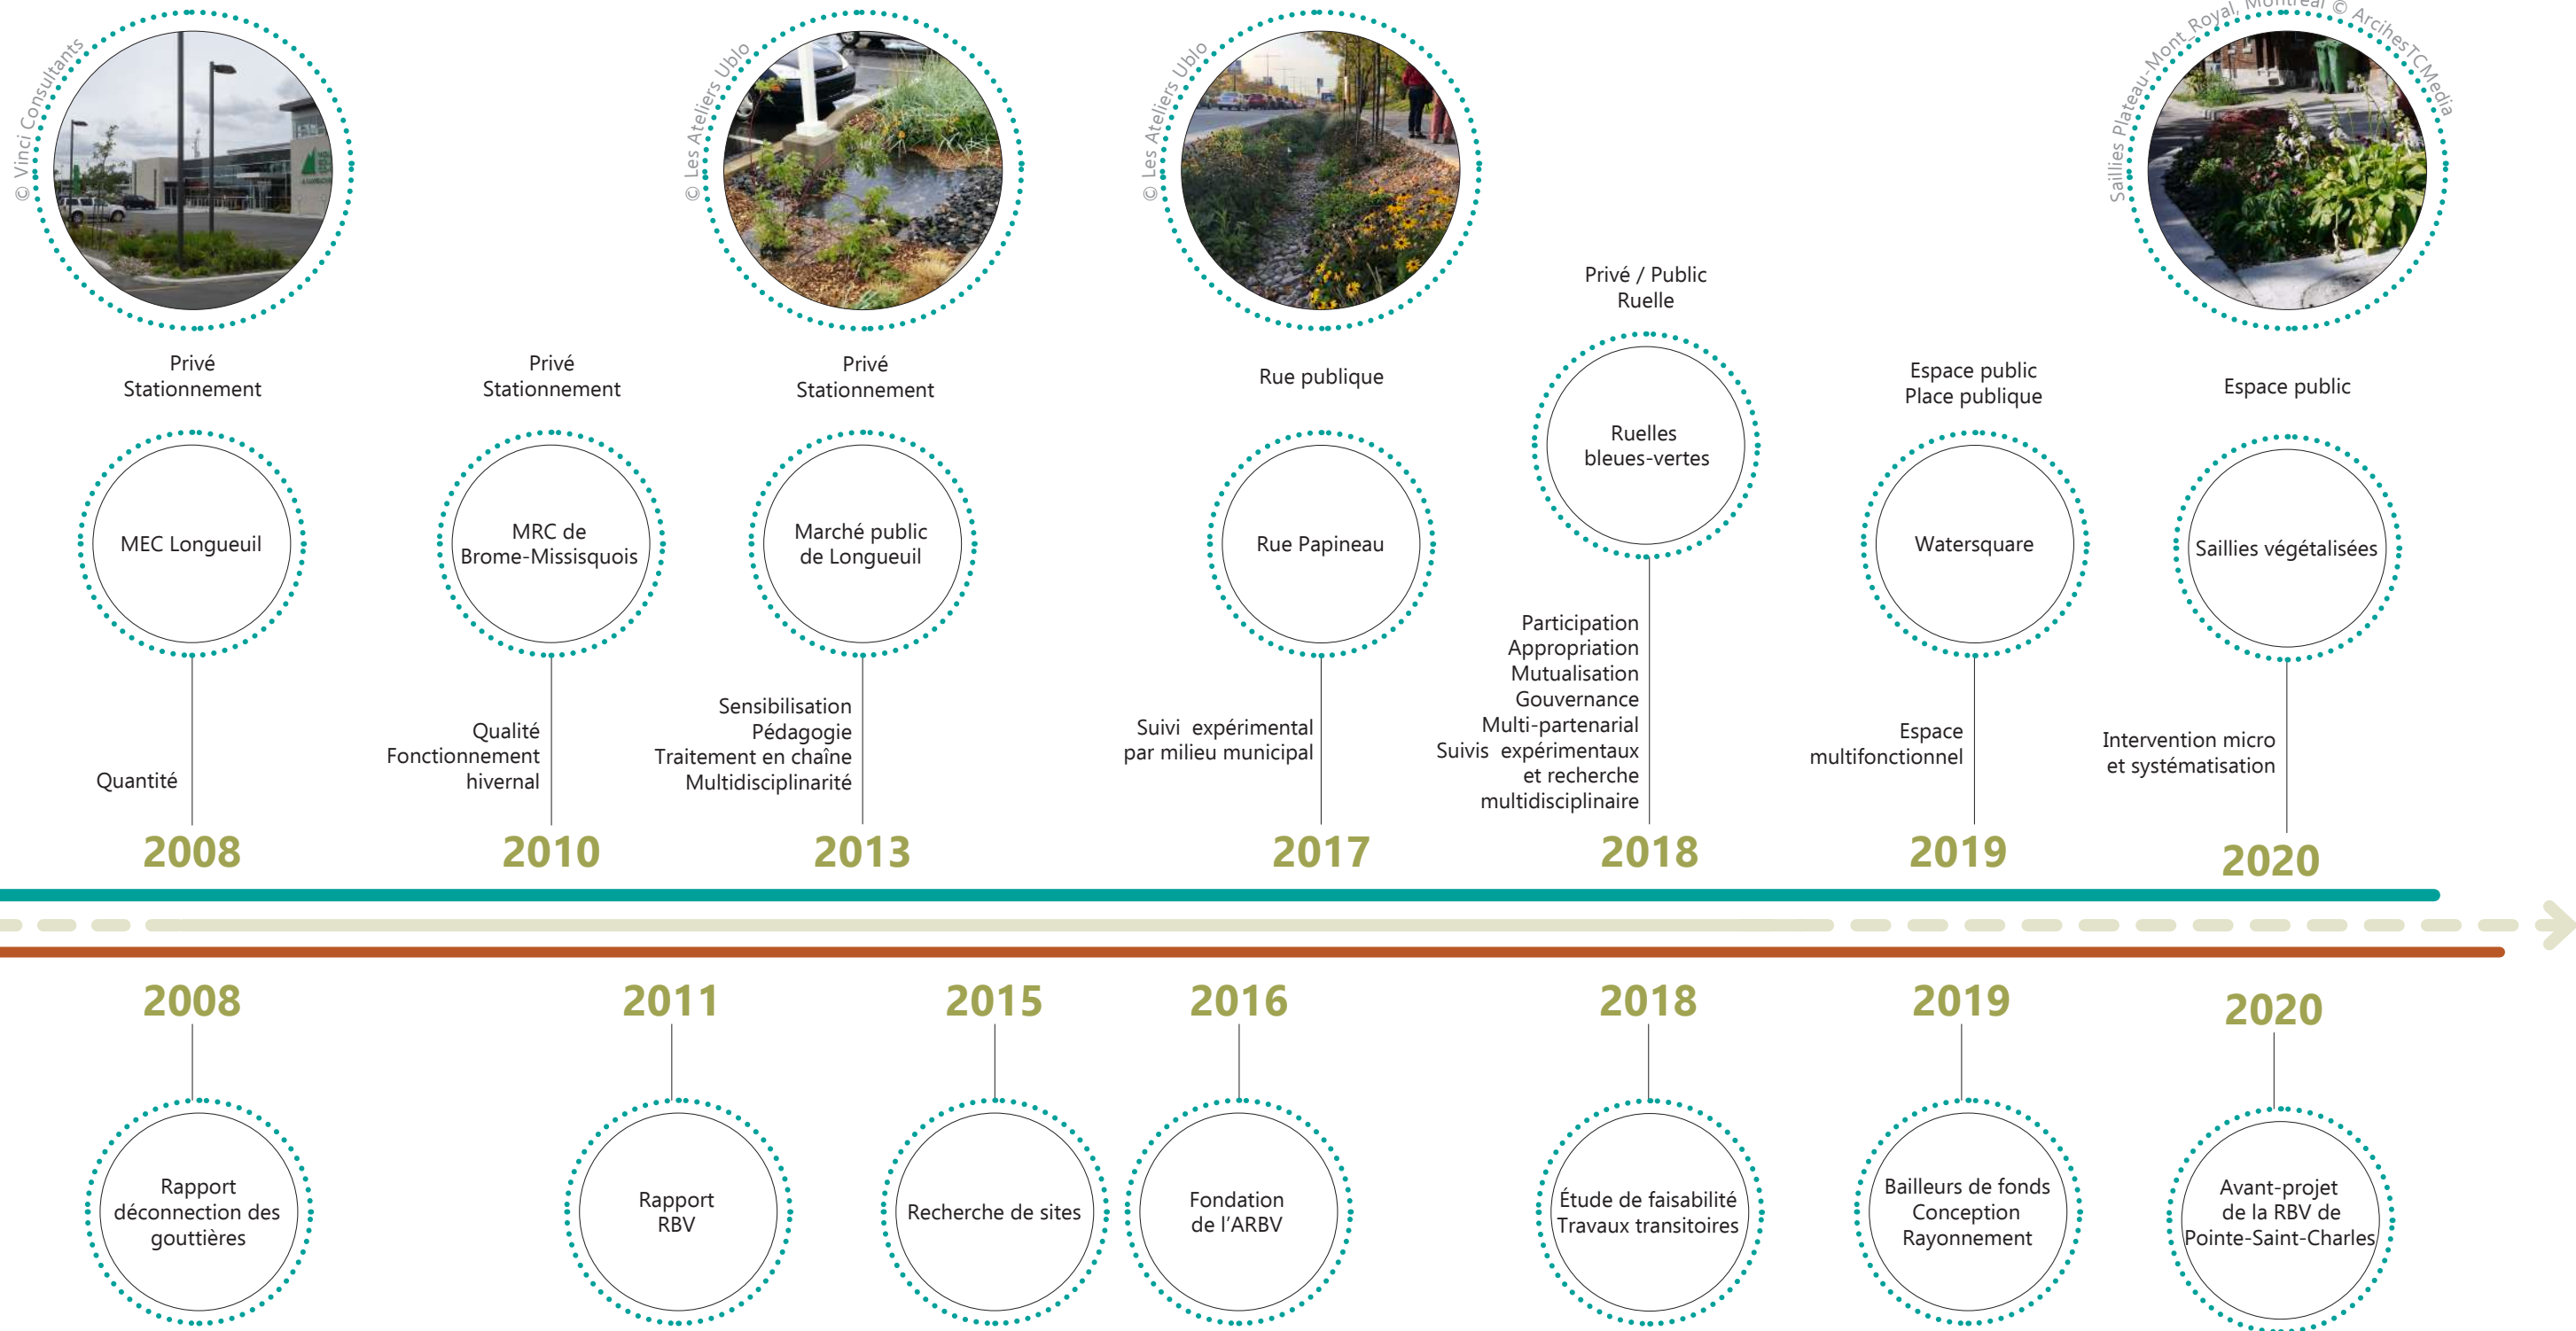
© Vinci Consultants

© Les Ateliers Ublo

© Les Ateliers Ublo

Saillies Plateau-Mont-Royal, Montréal © ArchitecTCMedia

Privé
Stationnement

MEC Longueuil

Quantité

2008

Privé
Stationnement

MRC de Brome-Missisquois

Qualité
Fonctionnement hivernal

2010

Privé
Stationnement

Marché public de Longueuil

Sensibilisation
Pédagogie
Traitement en chaîne
Multidisciplinarité

2013

Rue publique

Rue Papineau

Suivi expérimental par milieu municipal

2017

Privé / Public
Ruelle

Ruelles bleues-vertes

Participation
Appropriation
Mutualisation
Gouvernance
Multi-partenarial
Suivis expérimentaux et recherche multidisciplinaire

2018

Espace public
Place publique

Watersquare

Espace multifonctionnel

2019

Espace public

Saillies végétalisées

Intervention micro et systématisation

2020

2008

Rapport déconnection des gouttières

2011

Rapport RBV

2015

Recherche de sites

2016

Fondation de l'ARBV

2018

Étude de faisabilité
Travaux transitoires

2019

Bailleurs de fonds
Conception
Rayonnement

2020

Avant-projet de la RBV de Pointe-Saint-Charles